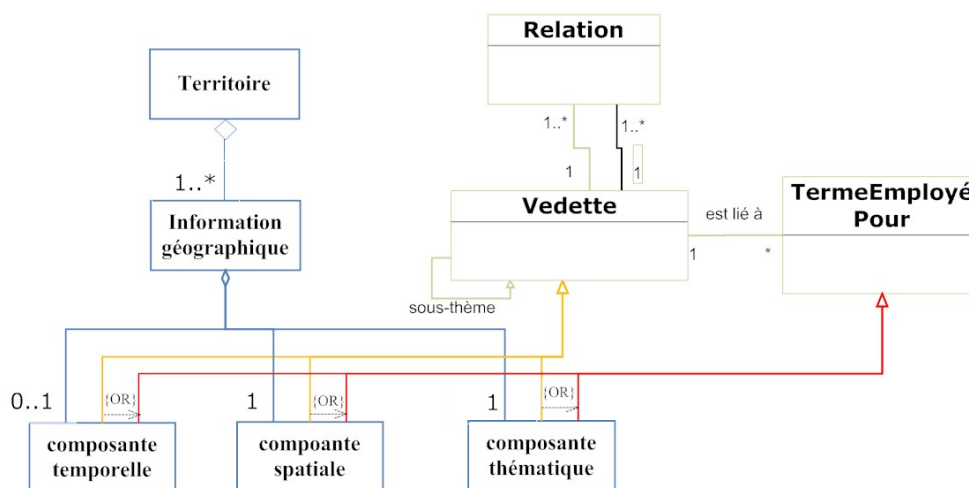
Relation

Territoire

1..*

1..*

1..*

1

1

Vedette

est lié à

TermeEmployé Pour

1

*

Information géographique

sous-thème

0..1

{OR}

1

{OR}

1

{OR}

composante temporelle

compoante spatiale

composante thématique